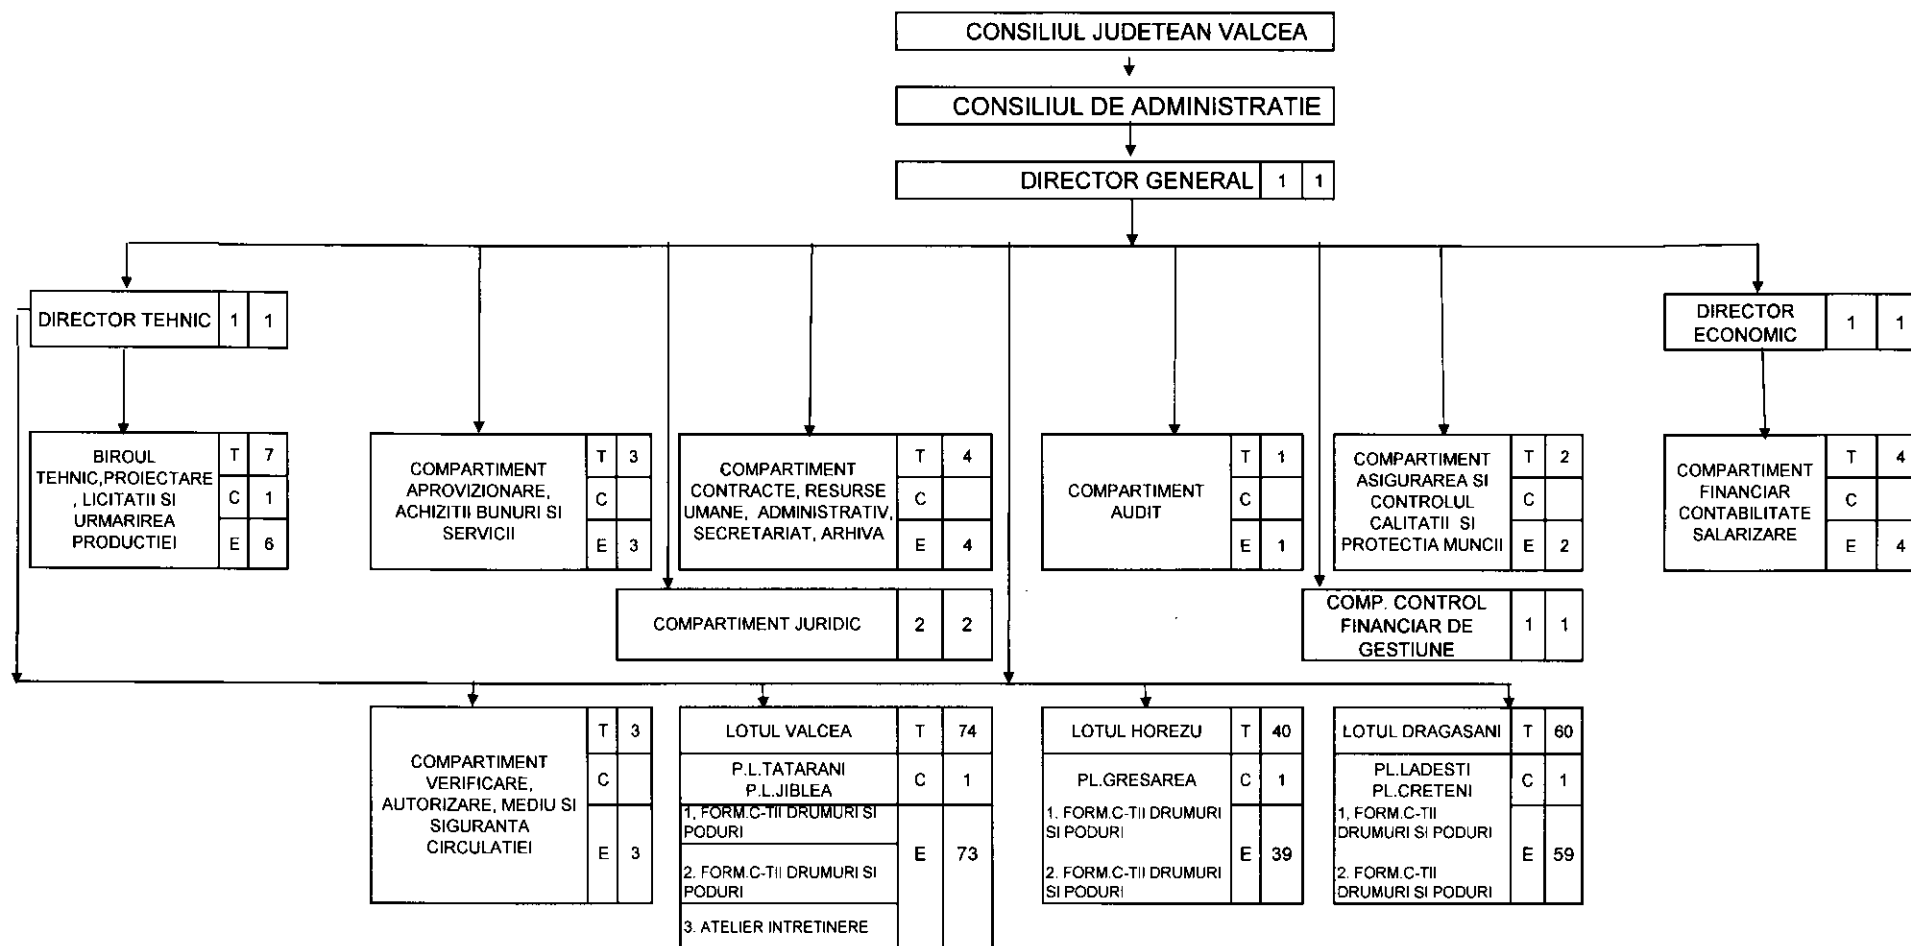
CONSILIUL JUDETEAN VALCEA

CONSILIUL DE ADMINISTRATIE

DIRECTOR GENERAL 1 1

DIRECTOR TEHNIC 1 1

DIRECTOR ECONOMIC 1 1

| BIROUL TEHNIC,PROIECTARE , LICITATII SI URMARIREA PRODUCTIEI | T | 7 |
|---|---|---|
| | C | 1 |
| | E | 6 |

| COMPARTIMENT APROVIZIONARE, ACHIZITII BUNURI SI SERVICII | T | 3 |
|---|---|---|
| | C | |
| | E | 3 |

| COMPARTIMENT CONTRACTE, RESURSE UMANE, ADMINISTRATIV, SECRETARIAT, ARHIVA | T | 4 |
|---|---|---|
| | C | |
| | E | 4 |

| COMPARTIMENT AUDIT | T | 1 |
|---|---|---|
| | C | |
| | E | 1 |

| COMPARTIMENT ASIGURAREA SI CONTROLUL CALITATII SI PROTECTIA MUNCII | T | 2 |
|---|---|---|
| | C | |
| | E | 2 |

| COMPARTIMENT FINANCIAR CONTABILITATE SALARIZARE | T | 4 |
|---|---|---|
| | C | |
| | E | 4 |

COMPARTIMENT JURIDIC 2 2

COMP. CONTROL FINANCIAR DE GESTIUNE 1 1

| COMPARTIMENT VERIFICARE, AUTORIZARE, MEDIU SI SIGURANTA CIRCULATIEI | T | 3 |
|---|---|---|
| | C | |
| | E | 3 |

| LOTUL VALCEA | T | 74 |
|---|---|---|
| P.L.TATARANI P.L.JIBLEA | C | 1 |
| 1. FORM.C-TII DRUMURI SI PODURI<br>2. FORM.C-TII DRUMURI SI PODURI<br>3. ATELIER INTRETINERE | E | 73 |

| LOTUL HOREZU | T | 40 |
|---|---|---|
| PL.GRESAREA | C | 1 |
| 1. FORM.C-TII DRUMURI SI PODURI<br>2. FORM.C-TII DRUMURI SI PODURI | E | 39 |

| LOTUL DRAGASANI | T | 60 |
|---|---|---|
| PL.LADESTI PL.CRETENI | C | 1 |
| 1. FORM.C-TII DRUMURI SI PODURI<br>2. FORM.C-TII DRUMURI SI PODURI | E | 59 |